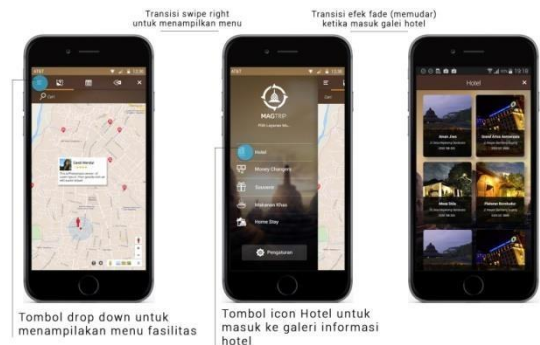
Transisi swipe right untuk menampilkan menu

Transisi efek fade (memudar) ketika masuk galei hotel

MAGTRIP

Hotel

Money Changers

Souvenir

Makanan Khas

Home Stay

Pengaturan

Hotel

Tombol drop down untuk menampilkan menu fasilitas

Tombol icon Hotel untuk masuk ke galeri informasi hotel